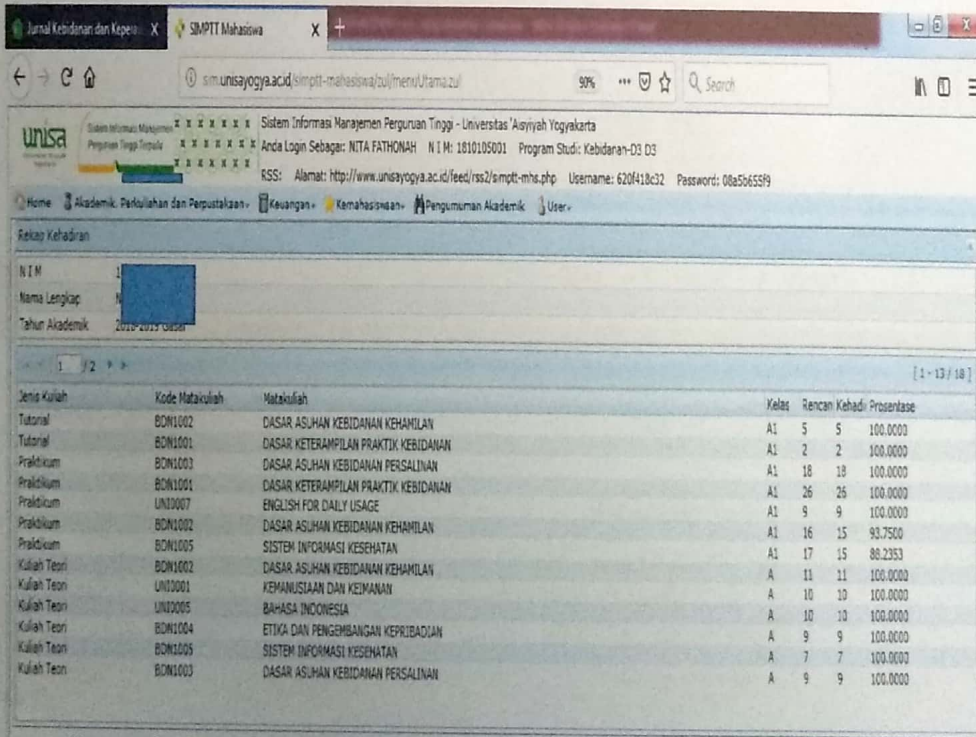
Jurnal Kebidanan dan Kepera X | SIMPTT Mahasiswa X +

sim.unisayogya.ac.id/simptt-mahasiswa/zul/menu/Utama.zul 90% Search

unisa Sistem Informasi Manajemen Perguruan Tinggi Terpadu
Sistem Informasi Manajemen Perguruan Tinggi - Universitas 'Aisyiyah Yogyakarta
Anda Login Sebagai: NITA FATHONAH N I M: 1810105001 Program Studi: Kebidanan-D3 D3
RSS: Alamat: http://www.unisayogya.ac.id/feed/rss2/simptt-mhs.php Username: 620f418c32 Password: 08a5b655f9

Home | Akademik, Perkuliahan dan Perpustakaan | Keuangan | Kemahasiswaan | Pengumuman Akademik | User

Rekap Kehadiran

N I M 1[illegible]
Nama Lengkap N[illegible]
Tahun Akademik 2018-2019 Gasal

1 / 2 [1 - 13 / 18]

| Jenis Kuliah | Kode Matakuliah | Matakuliah | Kelas | Rencan | Kehadi | Prosentase |
|---|---|---|---|---|---|---|
| Tutorial | BDN1002 | DASAR ASUHAN KEBIDANAN KEHAMILAN | A1 | 5 | 5 | 100.0000 |
| Tutorial | BDN1001 | DASAR KETERAMPILAN PRAKTIK KEBIDANAN | A1 | 2 | 2 | 100.0000 |
| Praktikum | BDN1003 | DASAR ASUHAN KEBIDANAN PERSALINAN | A1 | 18 | 18 | 100.0000 |
| Praktikum | BDN1001 | DASAR KETERAMPILAN PRAKTIK KEBIDANAN | A1 | 26 | 26 | 100.0000 |
| Praktikum | UNI0007 | ENGLISH FOR DAILY USAGE | A1 | 9 | 9 | 100.0000 |
| Praktikum | BDN1002 | DASAR ASUHAN KEBIDANAN KEHAMILAN | A1 | 16 | 15 | 93.7500 |
| Praktikum | BDN1005 | SISTEM INFORMASI KESEHATAN | A1 | 17 | 15 | 88.2353 |
| Kuliah Teori | BDN1002 | DASAR ASUHAN KEBIDANAN KEHAMILAN | A | 11 | 11 | 100.0000 |
| Kuliah Teori | UNI0001 | KEMANUSIAAN DAN KEIMANAN | A | 10 | 10 | 100.0000 |
| Kuliah Teori | UNI0005 | BAHASA INDONESIA | A | 10 | 10 | 100.0000 |
| Kuliah Teori | BDN1004 | ETIKA DAN PENGEMBANGAN KEPRIBADIAN | A | 9 | 9 | 100.0000 |
| Kuliah Teori | BDN1005 | SISTEM INFORMASI KESEHATAN | A | 7 | 7 | 100.0000 |
| Kuliah Teori | BDN1003 | DASAR ASUHAN KEBIDANAN PERSALINAN | A | 9 | 9 | 100.0000 |